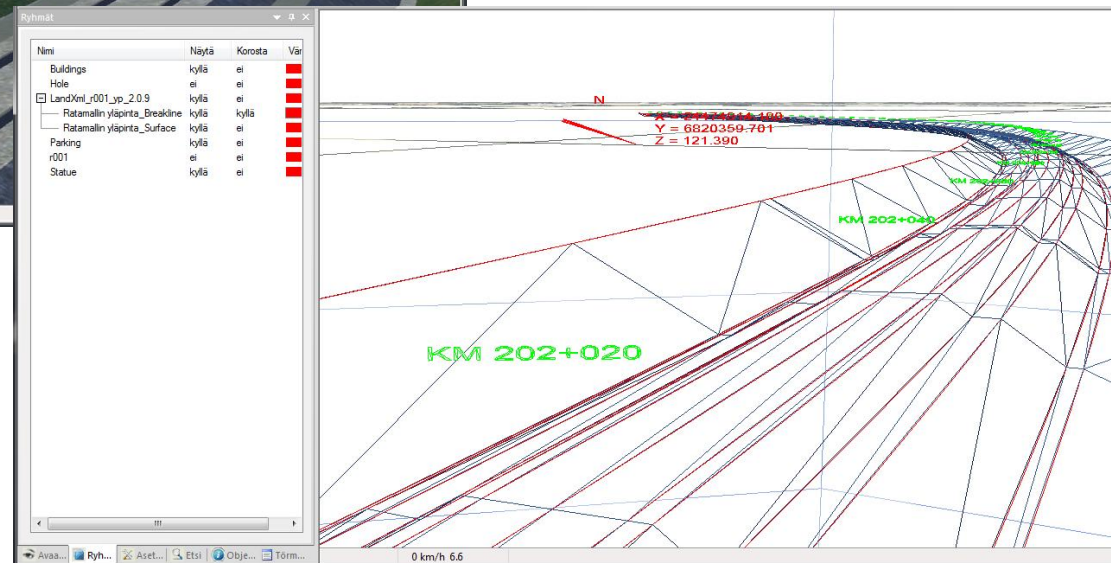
Ryhmät

| Nimi | Näytä | Korosta | Vär |
|---|---|---|---|
| Buildings | kyllä | ei | |
| Hole | ei | ei | |
| LandXml_r001_yp_2.0.9 | kyllä | ei | |
| Ratamallin yläpinta_Breakline | kyllä | kyllä | |
| Ratamallin yläpinta_Surface | kyllä | ei | |
| Parking | kyllä | ei | |
| r001 | ei | ei | |
| Statue | kyllä | ei | |

Avaa... Ryh... Aset... Etsi Obje... Törm...

N

X = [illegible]
Y = 6820359.701
Z = 121.390

KM 202+020

KM 202+040

KM 202+060

0 km/h 6.6